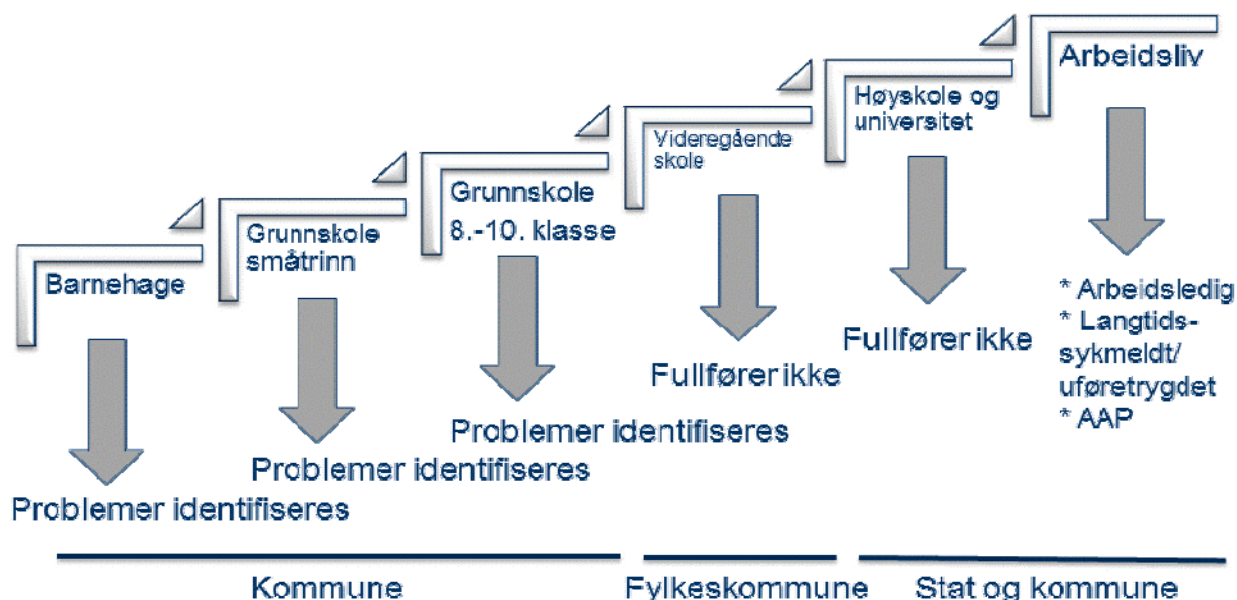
Arbeidsliv

Høyskole og universitet

Videregående skole

Grunnskole 8.-10. klasse

Grunnskole småtrinn

Barnehage

* Arbeidsledig
* Langtids-sykmeldt/ uføretrygdet
* AAP

Fullfører ikke

Fullfører ikke

Problemer identifiseres

Problemer identifiseres

Problemer identifiseres

Kommune

Fylkeskommune

Stat og kommune